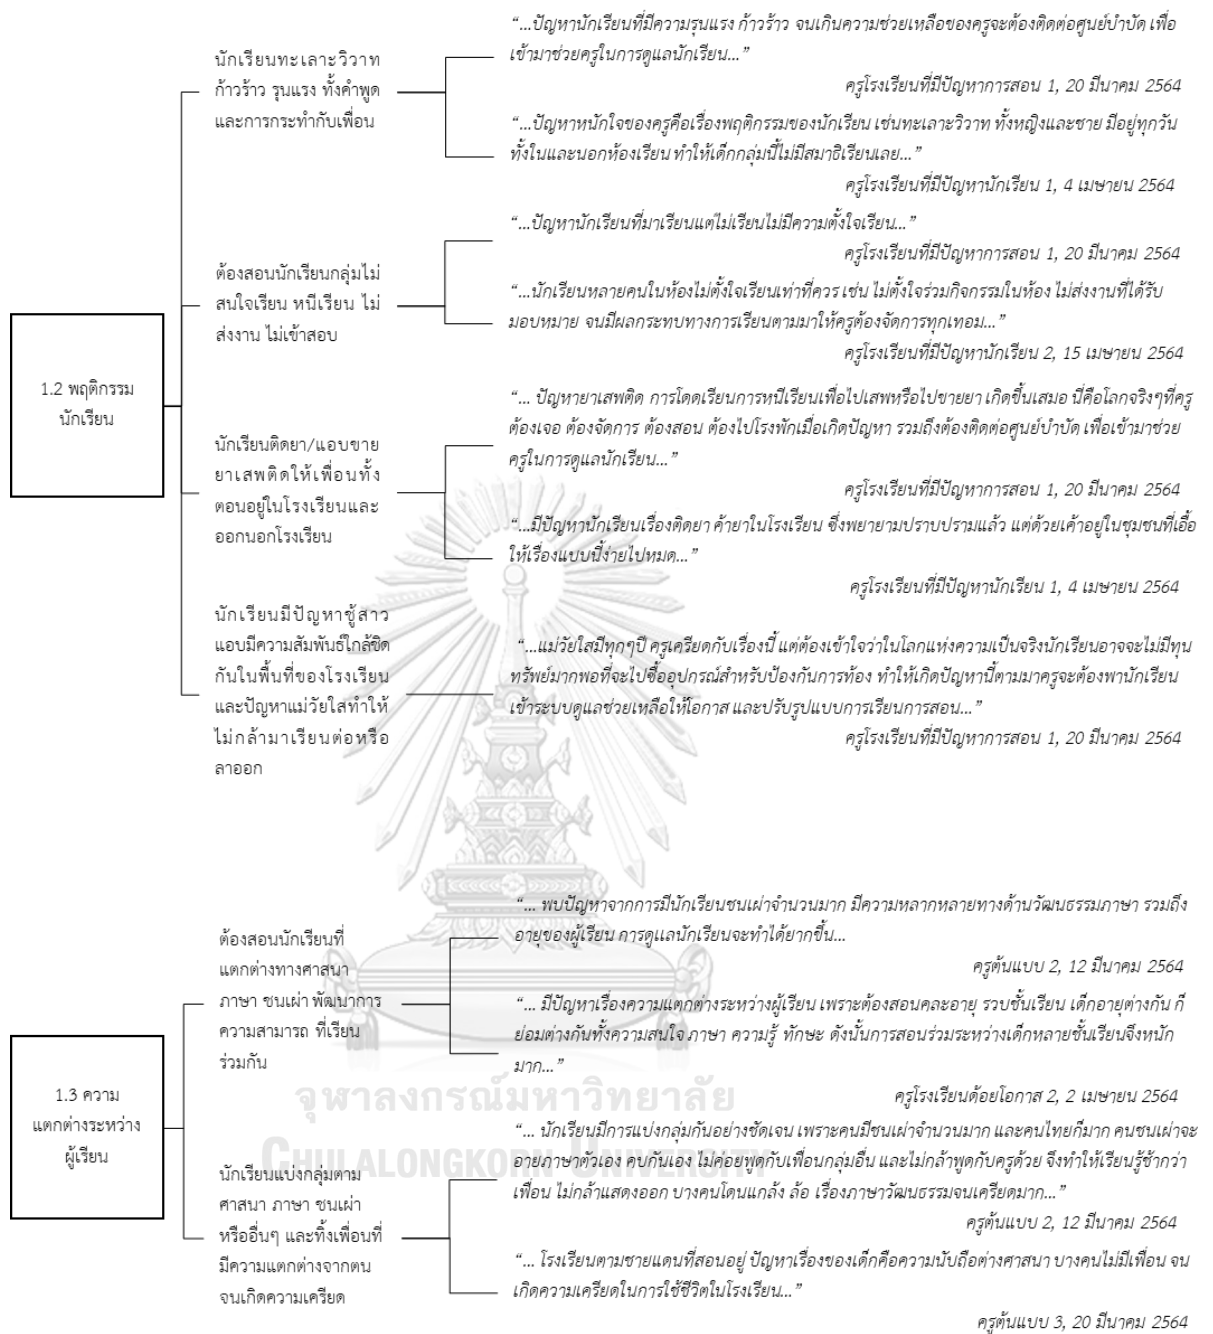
1.2 พฤติกรรมนักเรียน

นักเรียนทะเลาะวิวาท ก้าวร้าว รุนแรง ทั้งคำพูด และการกระทำกับเพื่อน

"...ปัญหานักเรียนที่มีความรุนแรง ก้าวร้าว จนเกินความช่วยเหลือของครูจะต้องติดต่อศูนย์บำบัด เพื่อเข้ามาช่วยครูในการดูแลนักเรียน..."

ครูโรงเรียนที่มีปัญหาการสอน 1, 20 มีนาคม 2564

"...ปัญหาหนักใจของครูคือเรื่องพฤติกรรมของนักเรียน เช่นทะเลาะวิวาท ทั้งหญิงและชาย มีอยู่ทุกวัน ทั้งในและนอกห้องเรียน ทำให้เด็กกลุ่มนี้ไม่มีสมาธิเรียนเลย..."

ครูโรงเรียนที่มีปัญหานักเรียน 1, 4 เมษายน 2564

ต้องสอนนักเรียนกลุ่มไม่สนใจเรียน หนีเรียน ไม่ส่งงาน ไม่เข้าสอบ

"...ปัญหานักเรียนที่มาเรียนแต่ไม่เรียนไม่มีความตั้งใจเรียน..."

ครูโรงเรียนที่มีปัญหาการสอน 1, 20 มีนาคม 2564

"...นักเรียนหลายคนในห้องไม่ตั้งใจเรียนเท่าที่ควร เช่น ไม่ตั้งใจร่วมกิจกรรมในห้อง ไม่ส่งงานที่ได้รับมอบหมาย จนมีผลกระทบทางการเรียนตามมาให้ครูต้องจัดการทุกเทอม..."

ครูโรงเรียนที่มีปัญหานักเรียน 2, 15 เมษายน 2564

นักเรียนติดยา/แอบขายยาเสพติดให้เพื่อนทั้งตอนอยู่ในโรงเรียนและออกนอกโรงเรียน

"... ปัญหายาเสพติด การโดดเรียนการหนีเรียนเพื่อไปเสพหรือไปขายยา เกิดขึ้นเสมอ นี่คือโลกจริงๆที่ครูต้องเจอ ต้องจัดการ ต้องสอน ต้องไปโรงพักเมื่อเกิดปัญหา รวมถึงต้องติดต่อศูนย์บำบัด เพื่อเข้ามาช่วยครูในการดูแลนักเรียน..."

ครูโรงเรียนที่มีปัญหาการสอน 1, 20 มีนาคม 2564

"...มีปัญหานักเรียนเรื่องติดยา ค้ายาในโรงเรียน ซึ่งพยายามปราบปรามแล้ว แต่ด้วยเค้าอยู่ในชุมชนที่เอื้อให้เรื่องแบบนี้ง่ายไปหมด..."

ครูโรงเรียนที่มีปัญหานักเรียน 1, 4 เมษายน 2564

นักเรียนมีปัญหาชู้สาว แอบมีความสัมพันธ์ใกล้ชิดกันในพื้นที่ของโรงเรียน และปัญหาแม่วัยใสทำให้ไม่กล้ามาเรียนต่อหรือลาออก

"...แม่วัยใสมีทุกๆปี ครูเครียดกับเรื่องนี้ แต่ต้องเข้าใจว่าในโลกแห่งความเป็นจริงนักเรียนอาจจะไม่มีทุนทรัพย์มากพอที่จะไปซื้ออุปกรณ์สำหรับป้องกันการท้อง ทำให้เกิดปัญหานี้ตามมาครูจะต้องพานักเรียนเข้าระบบดูแลช่วยเหลือให้โอกาส และปรับรูปแบบการเรียนการสอน..."

ครูโรงเรียนที่มีปัญหาการสอน 1, 20 มีนาคม 2564

1.3 ความแตกต่างระหว่างผู้เรียน

ต้องสอนนักเรียนที่แตกต่างทางศาสนา ภาษา ชนเผ่า พัฒนาการ ความสามารถ ที่เรียนร่วมกัน

"... พบปัญหาจากการมีนักเรียนชนเผ่าจำนวนมาก มีความหลากหลายทางด้านวัฒนธรรมภาษา รวมถึงอายุของผู้เรียน การดูแลนักเรียนจะทำได้ยากขึ้น..."

ครูต้นแบบ 2, 12 มีนาคม 2564

"... มีปัญหาเรื่องความแตกต่างระหว่างผู้เรียน เพราะต้องสอนคละอายุ รวบชั้นเรียน เด็กอายุต่างกัน ก็ย่อมต่างกันทั้งความสนใจ ภาษา ความรู้ ทักษะ ดังนั้นการสอนร่วมระหว่างเด็กหลายชั้นเรียนจึงหนักมาก..."

ครูโรงเรียนด้อยโอกาส 2, 2 เมษายน 2564

นักเรียนแบ่งกลุ่มตามศาสนา ภาษา ชนเผ่า หรืออื่นๆ และทิ้งเพื่อนที่มีความแตกต่างจากตน จนเกิดความเครียด

"... นักเรียนมีการแบ่งกลุ่มกันอย่างชัดเจน เพราะคนมีชนเผ่าจำนวนมาก และคนไทยก็มาก คนชนเผ่าจะอายภาษาตัวเอง คบกันเอง ไม่ค่อยพูดกับเพื่อนกลุ่มอื่น และไม่กล้าพูดกับครูด้วย จึงทำให้เรียนรู้ช้ากว่าเพื่อน ไม่กล้าแสดงออก บางคนโดนแกล้ง ล้อ เรื่องภาษาวัฒนธรรมจนเครียดมาก..."

ครูต้นแบบ 2, 12 มีนาคม 2564

"... โรงเรียนตามชายแดนที่สอนอยู่ ปัญหาเรื่องของเด็กคือความนับถือต่างศาสนา บางคนไม่มีเพื่อน จนเกิดความเครียดในการใช้ชีวิตในโรงเรียน..."

ครูต้นแบบ 3, 20 มีนาคม 2564

จุฬาลงกรณ์มหาวิทยาลัย
CHULALONGKORN UNIVERSITY